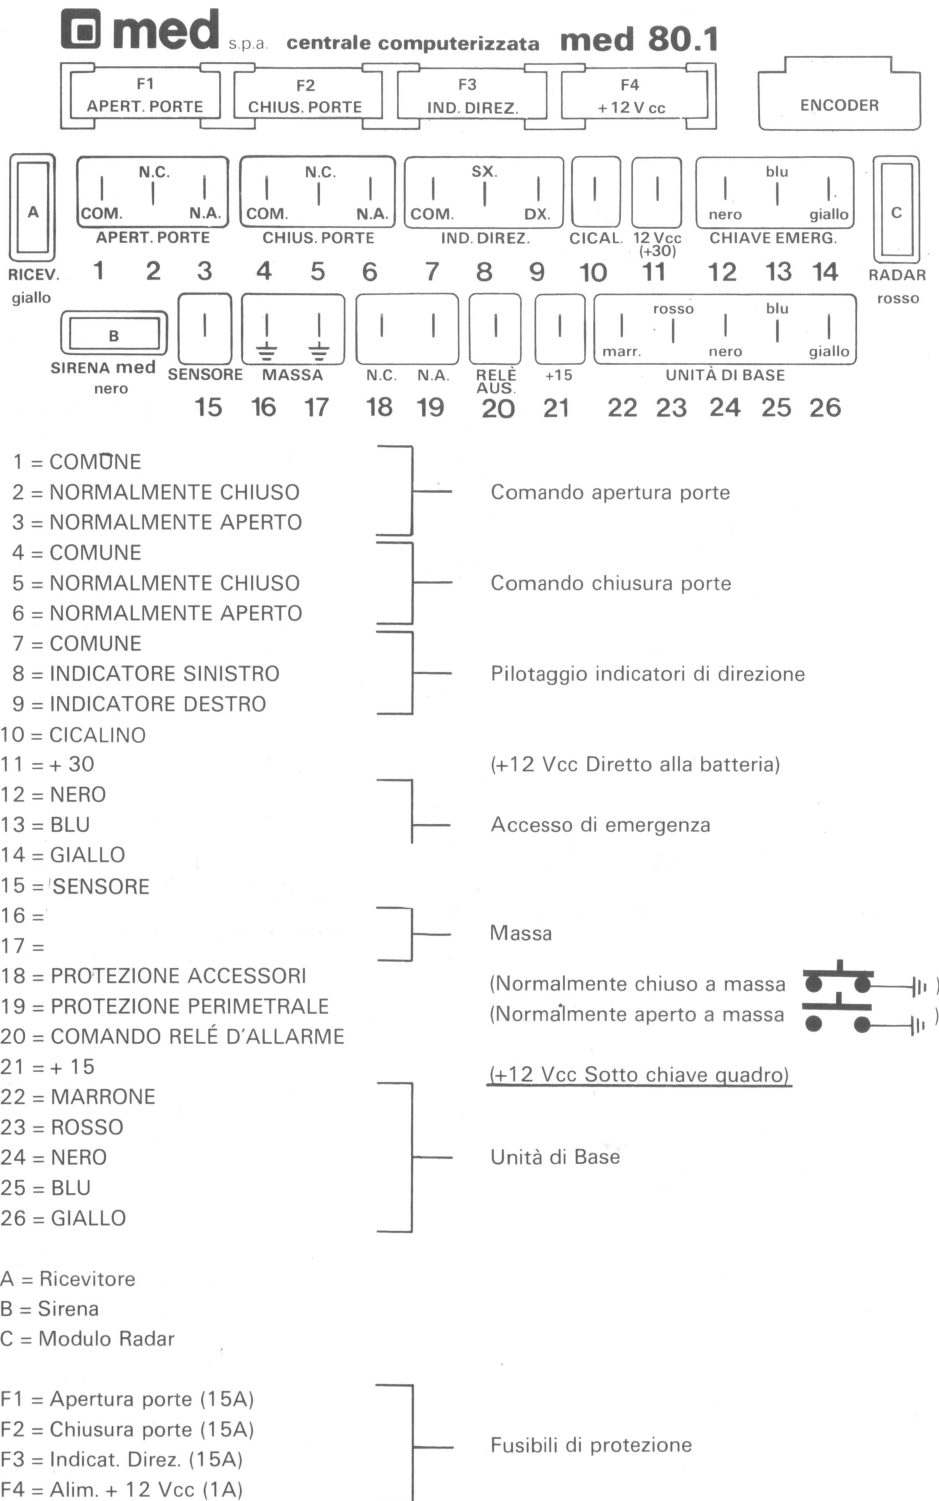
med s.p.a. centrale computerizzata med 80.1

F1 APERT. PORTE
F2 CHIUS. PORTE
F3 IND. DIREZ.
F4 +12 V cc
ENCODER

A
RICEV.
giallo

N.C. COM. N.A. APERT. PORTE
N.C. COM. N.A. CHIUS. PORTE
SX. COM. DX. IND. DIREZ.
CICAL.
12 Vcc (+30)
blu nero giallo CHIAVE EMERG.

C
RADAR
rosso

1 2 3 4 5 6 7 8 9 10 11 12 13 14

B
SIRENA med
nero

SENSORE MASSA N.C. N.A. RELÈ AUS. +15
rosso blu marr. nero giallo UNITÀ DI BASE

15 16 17 18 19 20 21 22 23 24 25 26

1 = COMUNE
2 = NORMALMENTE CHIUSO
3 = NORMALMENTE APERTO
Comando apertura porte

4 = COMUNE
5 = NORMALMENTE CHIUSO
6 = NORMALMENTE APERTO
Comando chiusura porte

7 = COMUNE
8 = INDICATORE SINISTRO
9 = INDICATORE DESTRO
Pilotaggio indicatori di direzione

10 = CICALINO
11 = + 30
(+12 Vcc Diretto alla batteria)

12 = NERO
13 = BLU
14 = GIALLO
Accesso di emergenza

15 = SENSORE
16 =
17 =
Massa

18 = PROTEZIONE ACCESSORI
(Normalmente chiuso a massa )
19 = PROTEZIONE PERIMETRALE
(Normalmente aperto a massa )
20 = COMANDO RELÉ D'ALLARME
21 = + 15
(+12 Vcc Sotto chiave quadro)

22 = MARRONE
23 = ROSSO
24 = NERO
25 = BLU
26 = GIALLO
Unità di Base

A = Ricevitore
B = Sirena
C = Modulo Radar

F1 = Apertura porte (15A)
F2 = Chiusura porte (15A)
F3 = Indicat. Direz. (15A)
F4 = Alim. + 12 Vcc (1A)
Fusibili di protezione